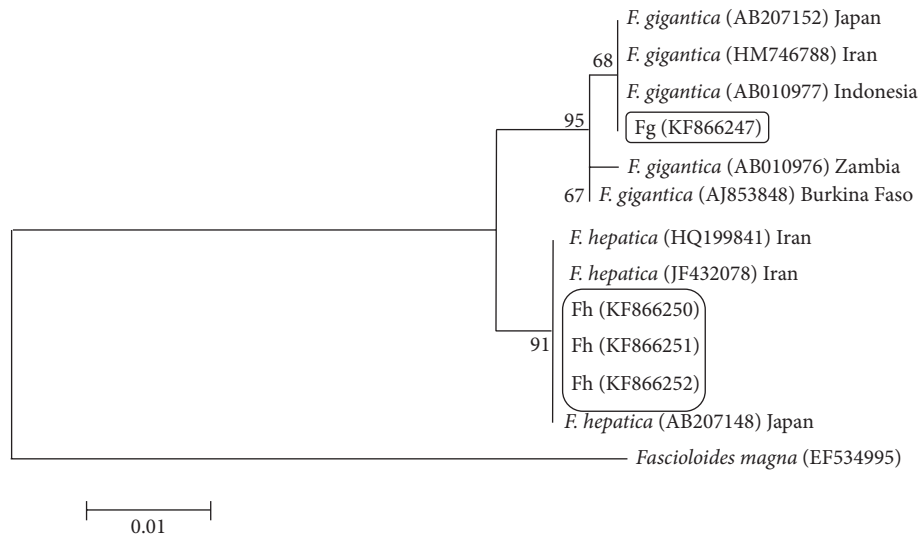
F. gigantica (AB207152) Japan
68
F. gigantica (HM746788) Iran
F. gigantica (AB010977) Indonesia
95
Fg (KF866247)
F. gigantica (AB010976) Zambia
67
F. gigantica (AJ853848) Burkina Faso
F. hepatica (HQ199841) Iran
F. hepatica (JF432078) Iran
Fh (KF866250)
91
Fh (KF866251)
Fh (KF866252)
F. hepatica (AB207148) Japan
Fascioloides magna (EF534995)
0.01